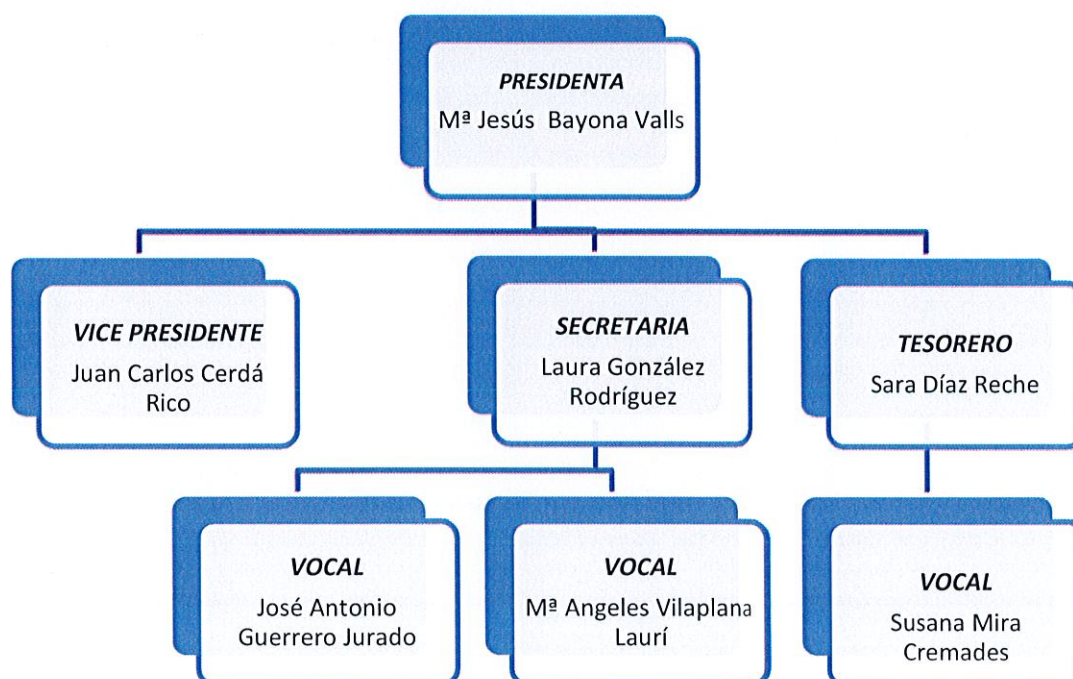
PRESIDENTA
Mª Jesús Bayona Valls

VICE PRESIDENTE
Juan Carlos Cerdá Rico

SECRETARIA
Laura González Rodríguez

TESORERO
Sara Díaz Reche

VOCAL
José Antonio Guerrero Jurado

VOCAL
Mª Angeles Vilaplana Laurí

VOCAL
Susana Mira Cremades